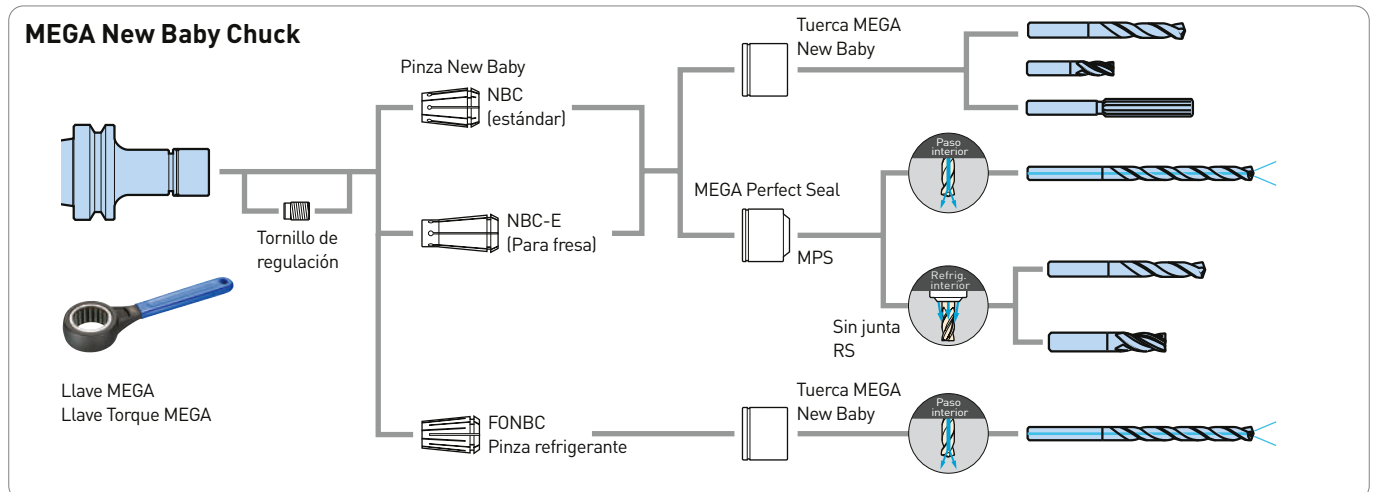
MEGA New Baby Chuck

Pinza New Baby

NBC
(estándar)

NBC-E
(Para fresa)

FONBC
Pinza refrigerante

Tornillo de regulación

Llave MEGA
Llave Torque MEGA

Tuerca MEGA
New Baby

MEGA Perfect Seal

MPS

Paso interior

Refrig. interior

Sin junta
RS

Tuerca MEGA
New Baby

Paso interior